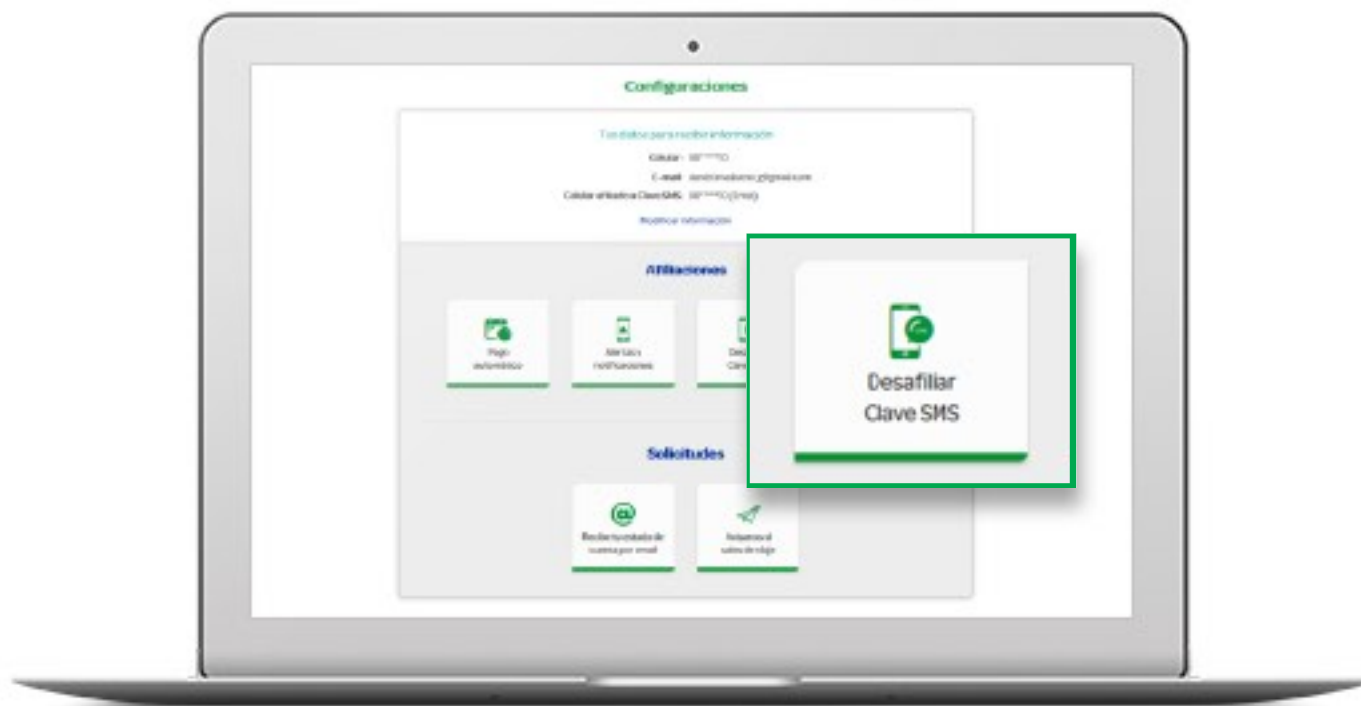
Configuraciones

Tus datos para recibir información

Celular: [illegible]

E-mail: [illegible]

Celular afiliado a Clave SMS: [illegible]

Modificar información

Afiliaciones

Pago automático

Alertas y notificaciones

Des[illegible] Clav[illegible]

Desafiliar Clave SMS

Solicitudes

Recibe tu estado de cuenta por email

Avisanos si sales de viaje